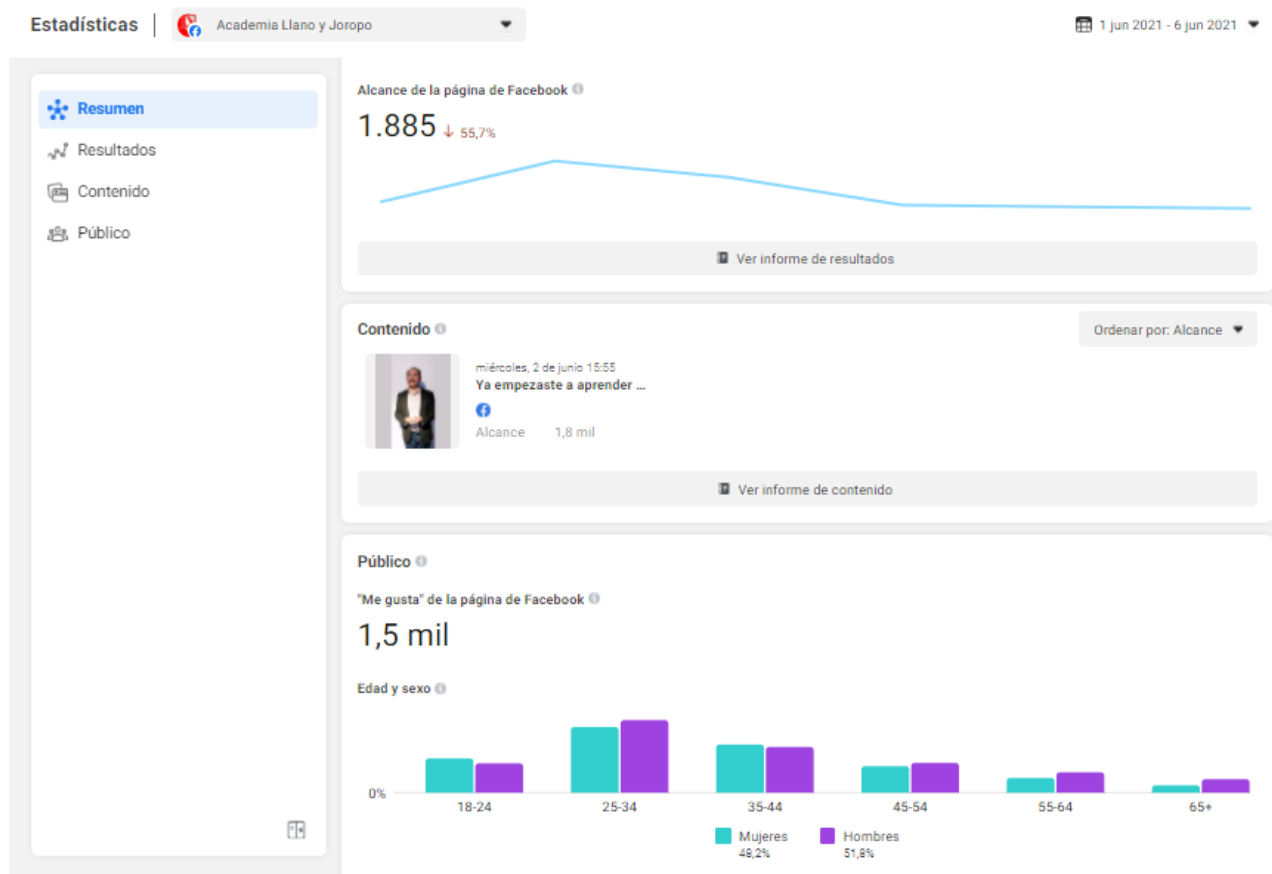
Estadísticas | Academia Llano y Joropo

1 jun 2021 - 6 jun 2021

Resumen
Resultados
Contenido
Público

Alcance de la página de Facebook
1.885 ↓ 55,7%

Ver informe de resultados

Contenido
Ordenar por: Alcance

miércoles, 2 de junio 15:55
Ya empezaste a aprender ...
Alcance 1,8 mil

Ver informe de contenido

Público
"Me gusta" de la página de Facebook
1,5 mil

Edad y sexo
0%
18-24
25-34
35-44
45-54
55-64
65+

Mujeres
48,2%
Hombres
51,8%